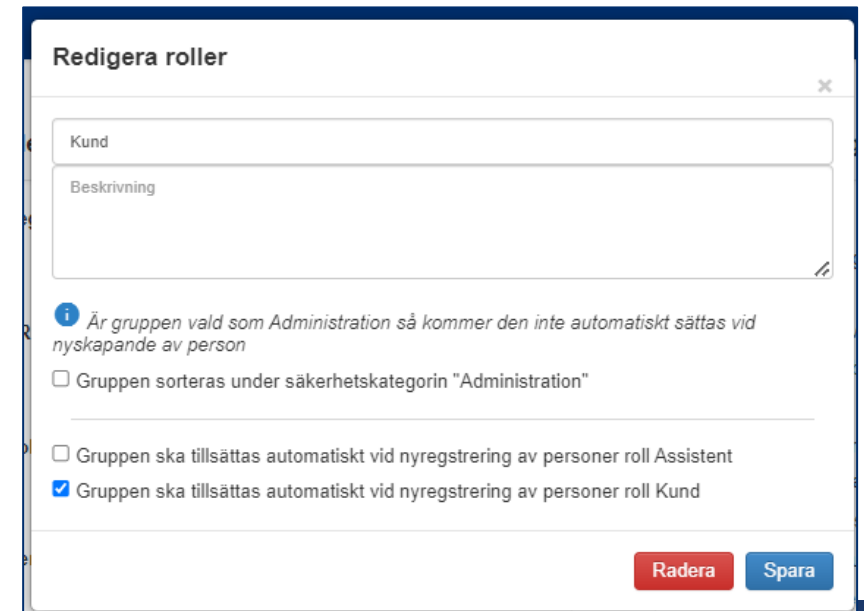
Redigera roller

×

Kund

Beskrivning

Är gruppen vald som Administration så kommer den inte automatiskt sättas vid nyskapande av person

☐ Gruppen sorteras under säkerhetskategorin "Administration"

☐ Gruppen ska tillsättas automatiskt vid nyregstrering av personer roll Assistent

☑ Gruppen ska tillsättas automatiskt vid nyregstrering av personer roll Kund

Radera

Spara